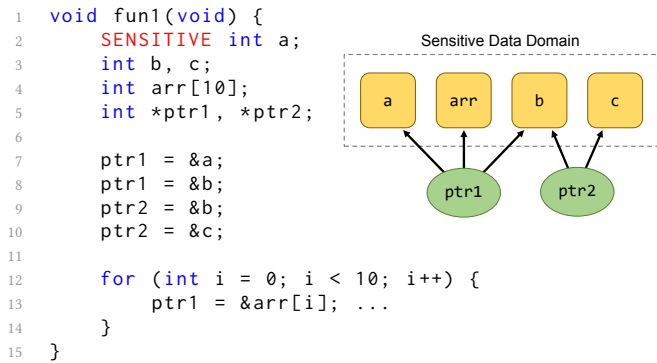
1 void fun1(void) {
2 SENSITIVE int a;
3 int b, c;
4 int arr[10];
5 int *ptr1, *ptr2;
6
7 ptr1 = &a;
8 ptr1 = &b;
9 ptr2 = &b;
10 ptr2 = &c;
11
12 for (int i = 0; i < 10; i++) {
13 ptr1 = &arr[i]; ...
14 }
15 }

Sensitive Data Domain

a
arr
b
c
ptr1
ptr2